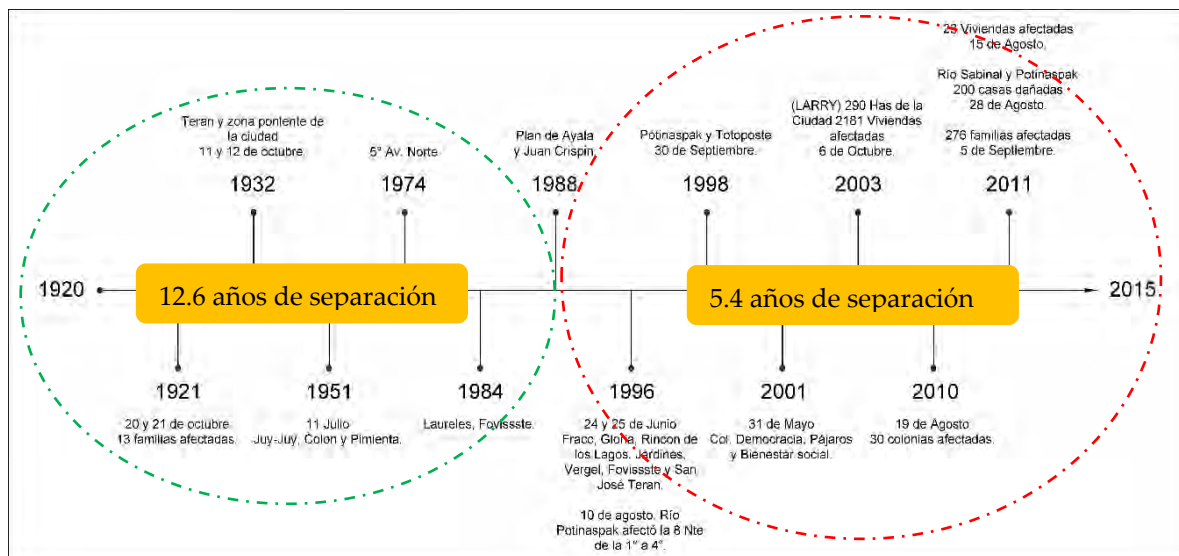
Teran y zona poniente de la ciudad
11 y 12 de octubre.

1932

5° Av. Norte

1974

Plan de Ayala y Juan Crispin

1988

Potinaspak y Totoposte
30 de Septiembre.

1998

(LARRY) 290 Has de la Ciudad 2181 Viviendas afectadas
6 de Octubre.

2003

28 Viviendas afectadas
15 de Agosto.

Rio Sabinal y Potinaspak
200 casas dañadas
28 de Agosto.

276 familias afectadas
5 de Septiembre.

2011

1920

12.6 años de separación

5.4 años de separación

2015

1921
20 y 21 de octubre.
13 familias afectadas.

1951
11 Julio
Juy-Juy, Colon y Pimienta.

1984
Laureles, Fovissste.

1996
24 y 25 de Junio
Fracc. Gloria, Rincon de los Lagos, Jardines, Vergel, Fovissste y San José Teran.

10 de agosto. Río Potinaspak afectó la 8 Nte de la 1° a 4°.

2001
31 de Mayo
Col. Democracia, Pájaros y Bienestar social.

2010
19 de Agosto
30 colonias afectadas.